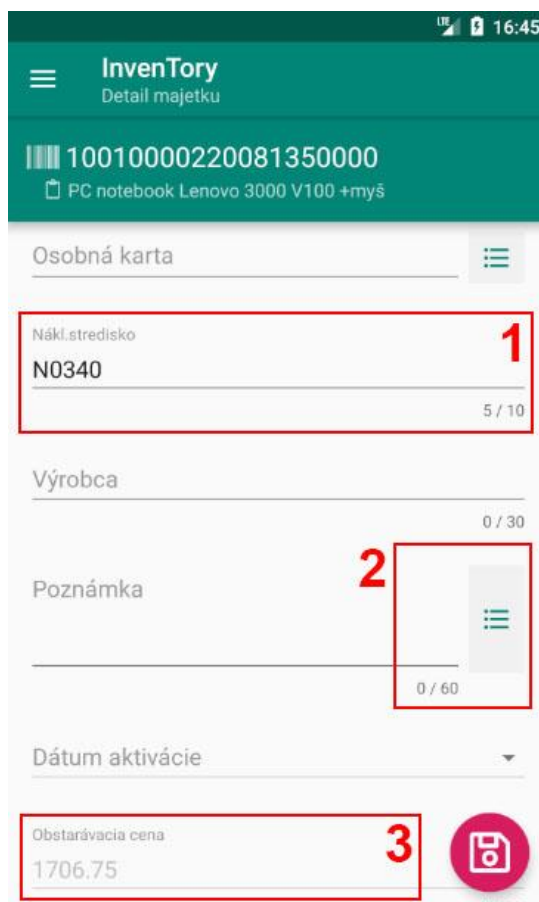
16:45

InvenTory
Detail majetku

10010000220081350000
PC notebook Lenovo 3000 V100 +myš

Osobná karta

Nákl.stredisko
N0340
1
5 / 10

Výrobca
0 / 30

2
Poznámka
0 / 60

Dátum aktivácie

Obstarávacia cena
1706.75
3